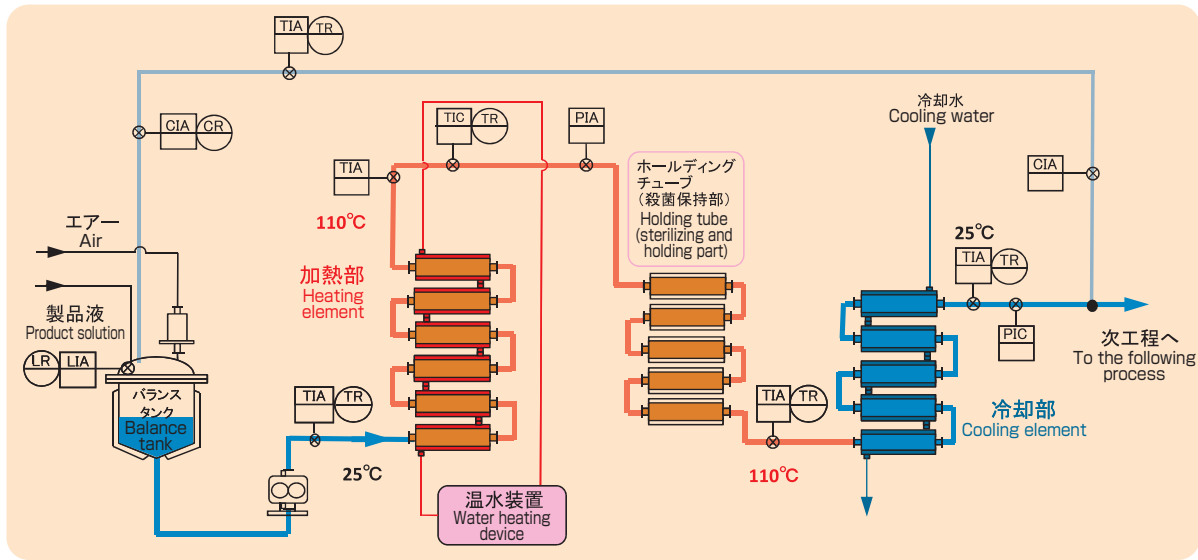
TIA TR

CIA CR

TIC TR

PIA

TIA

冷却水
Cooling water

ホールディング
チューブ
（殺菌保持部）
Holding tube
(sterilizing and holding part)

CIA

110℃

エアー
Air

加熱部
Heating element

25℃

TIA TR

製品液
Product solution

LR LIA

PIC

次工程へ
To the following process

バランス
タンク
Balance tank

TIA TR

TIA TR

冷却部
Cooling element

25℃

110℃

温水装置
Water heating device